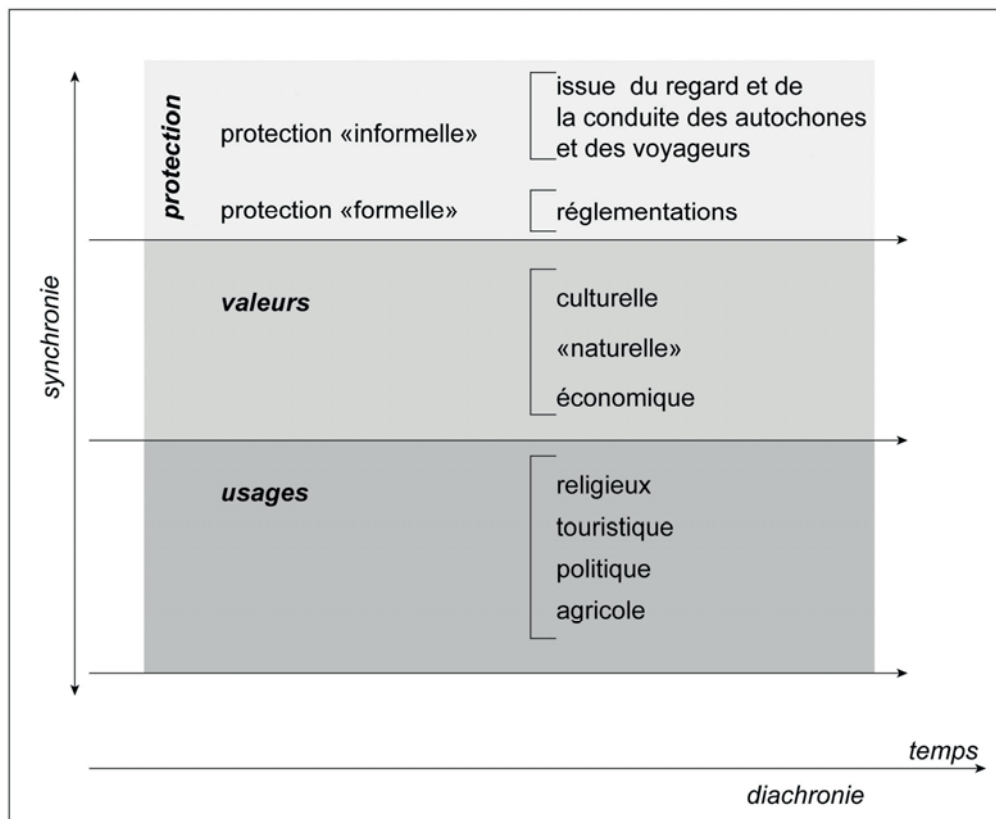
synchronie

protection

protection «informelle»

issue du regard et de la conduite des autochones et des voyageurs

protection «formelle»

réglementations

valeurs

culturelle

«naturelle»

économique

usages

religieux

touristique

politique

agricole

temps

diachronie